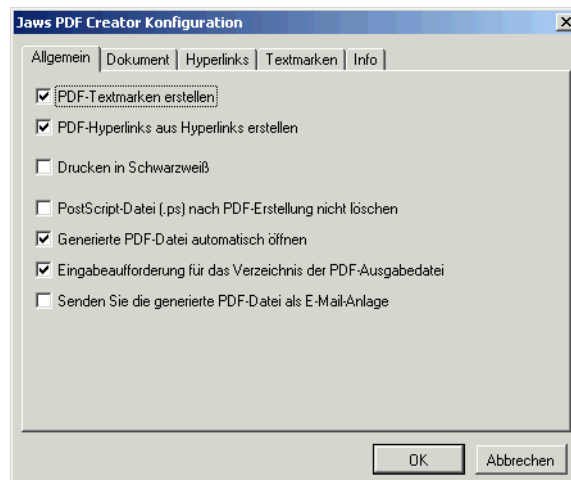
Jaws PDF Creator Konfiguration

Allgemein | Dokument | Hyperlinks | Textmarken | Info

PDF-Textmarken erstellen

PDF-Hyperlinks aus Hyperlinks erstellen

Drucken in Schwarzweiß

PostScript-Datei (.ps) nach PDF-Erstellung nicht löschen

Generierte PDF-Datei automatisch öffnen

Eingabeaufforderung für das Verzeichnis der PDF-Ausgabedatei

Senden Sie die generierte PDF-Datei als E-Mail-Anlage

OK

Abbrechen